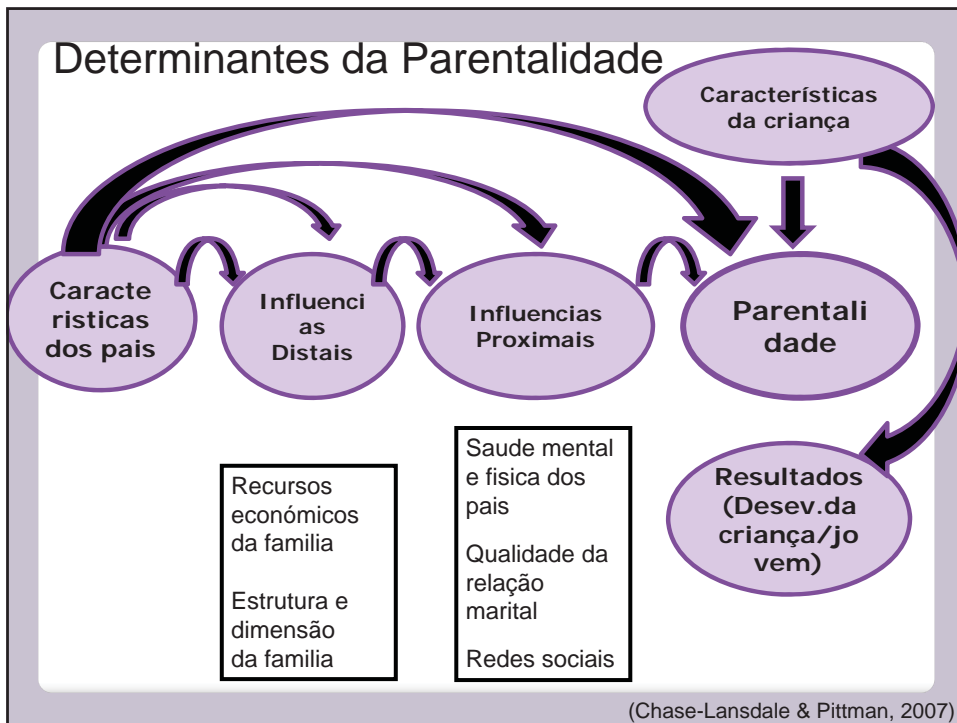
Determinantes da Parentalidade

Características da criança

Caracte risticas dos pais

Influenci as Distais

Influencias Proximais

Parentali dade

Resultados (Desev.da criança/jo vem)

Recursos económicos da familia

Estrutura e dimensão da familia

Saude mental e fisica dos pais

Qualidade da relação marital

Redes sociais

(Chase-Lansdale & Pittman, 2007)